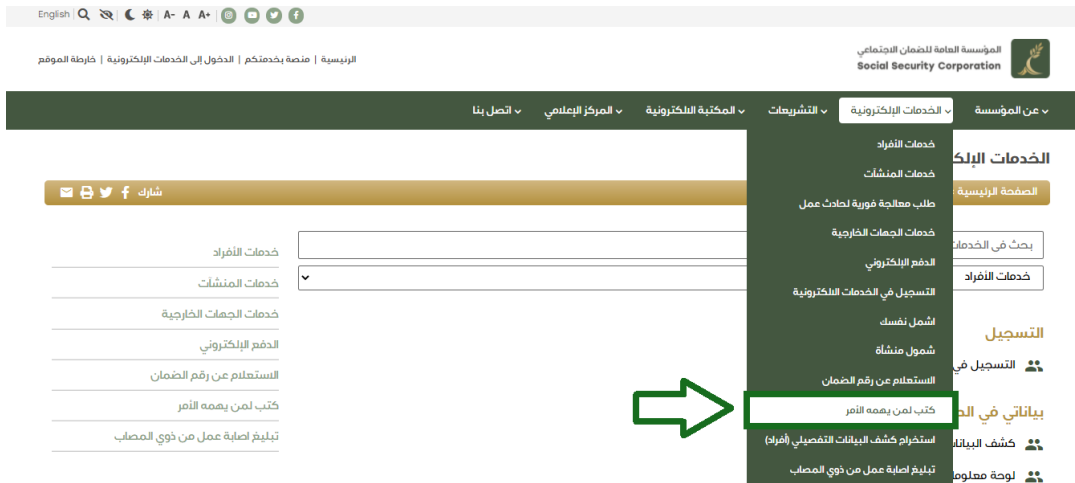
English | A- A A+

المؤسسة العامة للضمان الاجتماعي
Social Security Corporation

الرئيسية | منصة بخدمتكم | الدخول إلى الخدمات الإلكترونية | خارطة الموقع

عن المؤسسة | الخدمات الإلكترونية | التشريعات | المكتبة الالكترونية | المركز الإعلامي | اتصل بنا

خدمات الأفراد
خدمات المنشآت
طلب معالجة فورية لحادث عمل
خدمات الجهات الخارجية
الدفع الإلكتروني
التسجيل في الخدمات الالكترونية
اشمل نفسك
شمول منشأة
الاستعلام عن رقم الضمان
كتب لمن يهمه الأمر
استخراج كشف البيانات التفصيلي (أفراد)
تبليغ اصابة عمل من ذوي المصاب

الخدمات الإلك

الصفحة الرئيسية

شارك

بحث في الخدمات

خدمات الأفراد

التسجيل
التسجيل في

بياناتي في ال
كشف البيانا
لوحة معلوما

خدمات الأفراد
خدمات المنشآت
خدمات الجهات الخارجية
الدفع الإلكتروني
الاستعلام عن رقم الضمان
كتب لمن يهمه الأمر
تبليغ اصابة عمل من ذوي المصاب